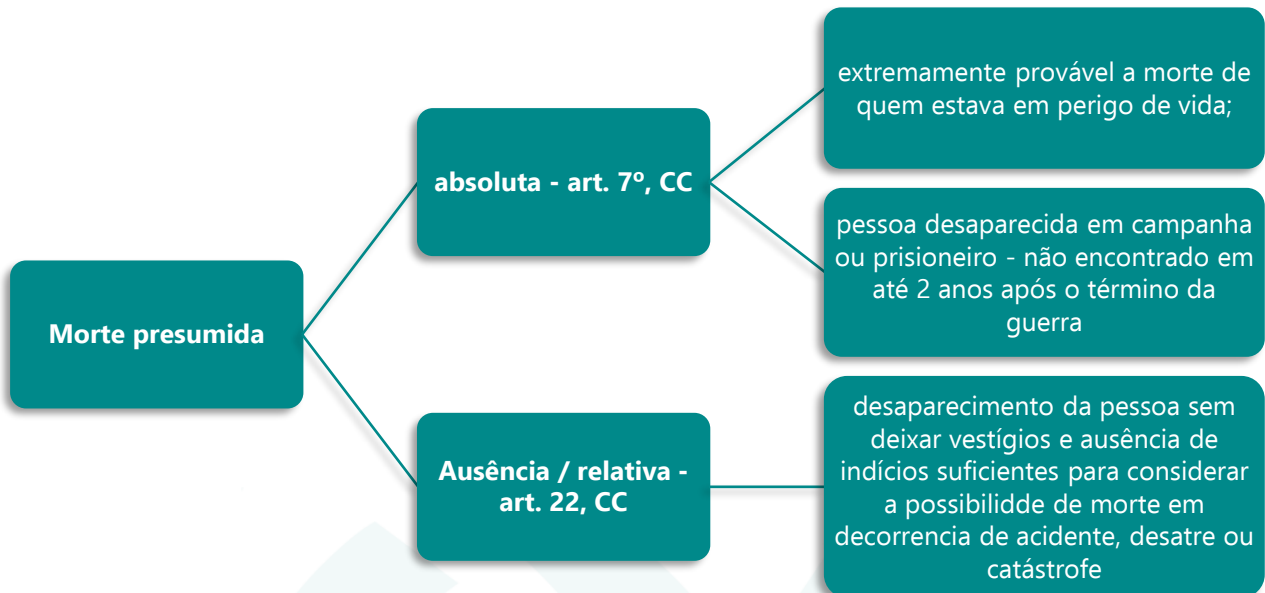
Morte presumida

absoluta - art. 7º, CC

extremamente provável a morte de quem estava em perigo de vida;

pessoa desaparecida em campanha ou prisioneiro - não encontrado em até 2 anos após o término da guerra

Ausência / relativa - art. 22, CC

desaparecimento da pessoa sem deixar vestígios e ausência de indícios suficientes para considerar a possibilidde de morte em decorrencia de acidente, desatre ou catástrofe